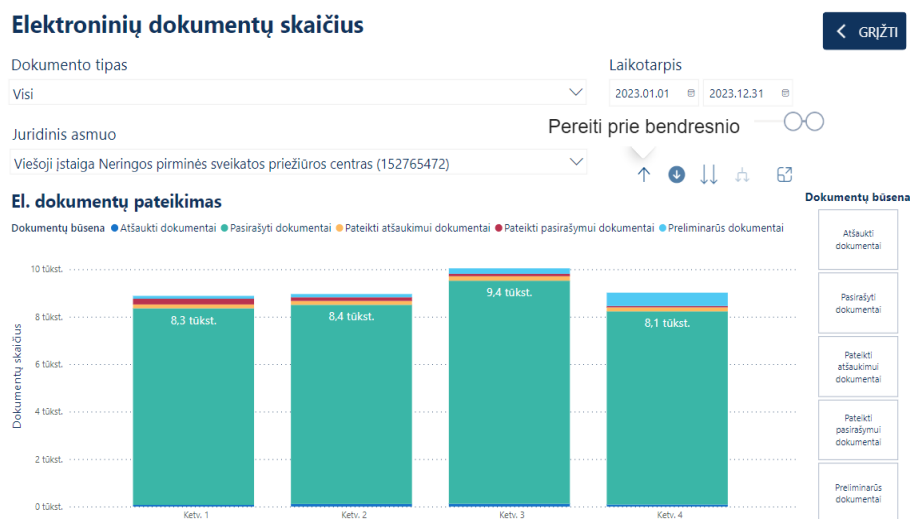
Elektroninių dokumentų skaičius

GRĮŽTI

Dokumento tipas
Visi

Laikotarpis
2023.01.01
2023.12.31

Juridinis asmuo
Viešoji įstaiga Neringos pirminės sveikatos priežiūros centras (152765472)

Pereiti prie bendresnio

El. dokumentų pateikimas

Dokumentų būsena ● Atšaukti dokumentai ● Pasirašyti dokumentai ● Pateikti atšaukimui dokumentai ● Pateikti pasirašymui dokumentai ● Preliminarūs dokumentai

10 tūkst.
8 tūkst.
6 tūkst.
4 tūkst.
2 tūkst.
0 tūkst.

Dokumentų skaičius

8,3 tūkst.
8,4 tūkst.
9,4 tūkst.
8,1 tūkst.

Ketv. 1
Ketv. 2
Ketv. 3
Ketv. 4

Dokumentų būsena
Atšaukti dokumentai
Pasirašyti dokumentai
Pateikti atšaukimui dokumentai
Pateikti pasirašymui dokumentai
Preliminarūs dokumentai